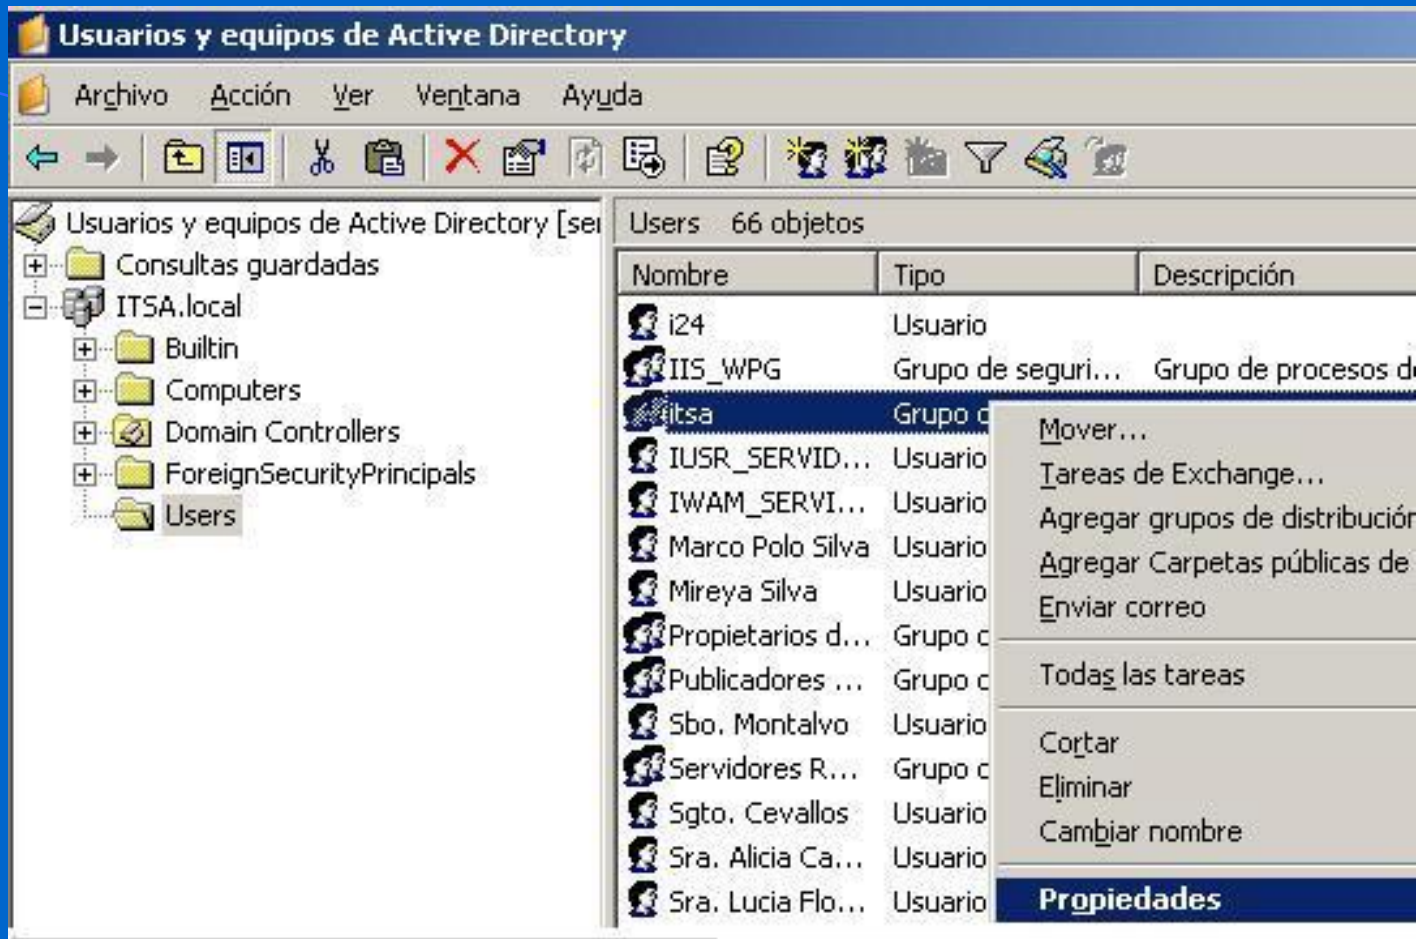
Usuarios y equipos de Active Directory

Archivo Acción Ver Ventana Ayuda

Usuarios y equipos de Active Directory [ser
Consultas guardadas
ITSA.local
Builtin
Computers
Domain Controllers
ForeignSecurityPrincipals
Users

Users 66 objetos

| Nombre | Tipo | Descripción |
|---|---|---|
| i24 | Usuario | |
| IIS_WPG | Grupo de seguri... | Grupo de procesos d |
| itsa | Grupo d | |
| IUSR_SERVID... | Usuario | |
| IWAM_SERVI... | Usuario | |
| Marco Polo Silva | Usuario | |
| Mireya Silva | Usuario | |
| Propietarios d... | Grupo c | |
| Publicadores ... | Grupo c | |
| Sbo. Montalvo | Usuario | |
| Servidores R... | Grupo c | |
| Sgto. Cevallos | Usuario | |
| Sra. Alicia Ca... | Usuario | |
| Sra. Lucia Flo... | Usuario | |

Mover...
Tareas de Exchange...
Agregar grupos de distribución
Agregar Carpetas públicas de
Enviar correo
Todas las tareas
Cortar
Eliminar
Cambiar nombre
Propiedades